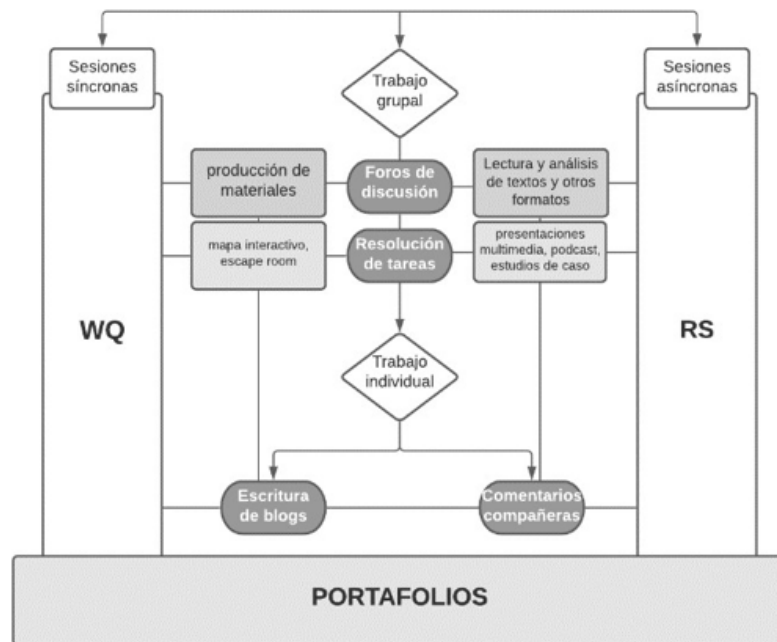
Sesiones síncronas

Trabajo grupal

Sesiones asíncronas

producción de materiales

Foros de discusión

Lectura y análisis de textos y otros formatos

mapa interactivo, escape room

Resolución de tareas

presentaciones multimedia, podcast, estudios de caso

WQ

RS

Trabajo individual

Escritura de blogs

Comentarios compañeras

PORTAFOLIOS